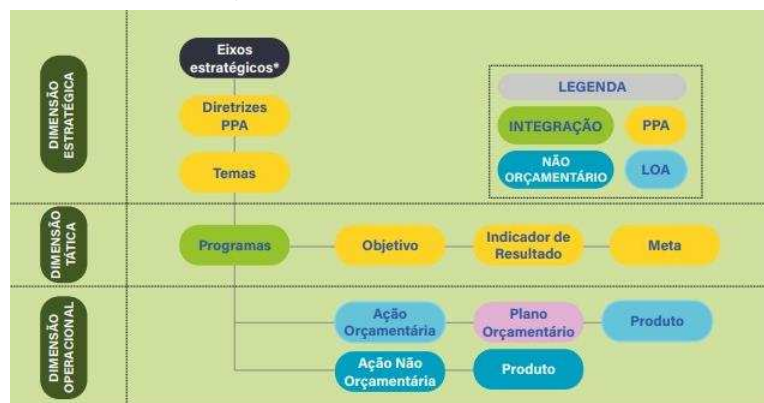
DIMENSÃO ESTRATÉGICA

Eixos estratégicos*

Diretrizes PPA

Temas

LEGENDA

INTEGRAÇÃO

PPA

NÃO ORÇAMENTÁRIO

LOA

DIMENSÃO TÁTICA

Programas

Objetivo

Indicador de Resultado

Meta

DIMENSÃO OPERACIONAL

Ação Orçamentária

Plano Orçamentário

Produto

Ação Não Orçamentária

Produto